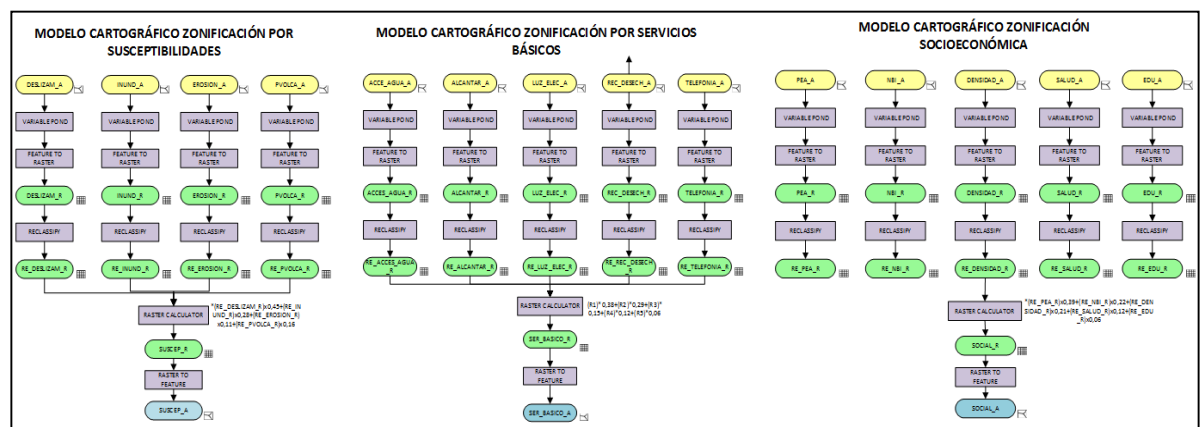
MODELO CARTOGRÁFICO ZONIFICACIÓN POR SUSCEPTIBILIDADES

DESLIZAM_A
INUND_A
EROSION_A
PVOLCA_A

VARIABLE POND
VARIABLE POND
VARIABLE POND
VARIABLE POND

FEATURE TO RASTER
FEATURE TO RASTER
FEATURE TO RASTER
FEATURE TO RASTER

DESLIZAM_R
INUND_R
EROSION_R
PVOLCA_R

RECLASSIFY
RECLASSIFY
RECLASSIFY
RECLASSIFY

RE_DESLIZAM_R
RE_INUND_R
RE_EROSION_R
RE_PVOLCA_R

RASTER CALCULATOR
"(RE_DESLIZAM_R)x0,43+(RE_INUND_R)x0,28+(RE_EROSION_R)x0,11+(RE_PVOLCA_R)x0,16

SUSCEP_R

RASTER TO FEATURE

SUSCEP_A

MODELO CARTOGRÁFICO ZONIFICACIÓN POR SERVICIOS BÁSICOS

ACCE_AGUA_A
ALCANTAR_A
LUZ_ELEC_A
REC_DESECH_A
TELEFONIA_A

VARIABLE POND
VARIABLE POND
VARIABLE POND
VARIABLE POND
VARIABLE POND

FEATURE TO RASTER
FEATURE TO RASTER
FEATURE TO RASTER
FEATURE TO RASTER
FEATURE TO RASTER

ACCES_AGUA_R
ALCANTAR_R
LUZ_ELEC_R
REC_DESECH_R
TELEFONIA_R

RECLASSIFY
RECLASSIFY
RECLASSIFY
RECLASSIFY
RECLASSIFY

RE_ACCES_AGUA_R
RE_ALCANTAR_R
RE_LUZ_ELEC_R
RE_REC_DESECH_R
RE_TELEFONIA_R

RASTER CALCULATOR
(R1)*0,38+(R2)*0,29+(R3)*0,15+(R4)*0,12+(R5)*0,06

SER_BASICO_R

RASTER TO FEATURE

SER_BASICO_A

MODELO CARTOGRÁFICO ZONIFICACIÓN SOCIOECONÓMICA

PEA_A
NBI_A
DENSIDAD_A
SALUD_A
EDU_A

VARIABLE POND
VARIABLE POND
VARIABLE POND
VARIABLE POND
VARIABLE POND

FEATURE TO RASTER
FEATURE TO RASTER
FEATURE TO RASTER
FEATURE TO RASTER
FEATURE TO RASTER

PEA_R
NBI_R
DENSIDAD_R
SALUD_R
EDU_R

RECLASSIFY
RECLASSIFY
RECLASSIFY
RECLASSIFY
RECLASSIFY

RE_PEA_R
RE_NBI_R
RE_DENSIDAD_R
RE_SALUD_R
RE_EDU_R

RASTER CALCULATOR
"(RE_PEA_R)x0,39+(RE_NBI_R)x0,22+(RE_DENSIDAD_R)x0,21+(RE_SALUD_R)x0,12+(RE_EDU_R)x0,05

SOCIAL_R

RASTER TO FEATURE

SOCIAL_A